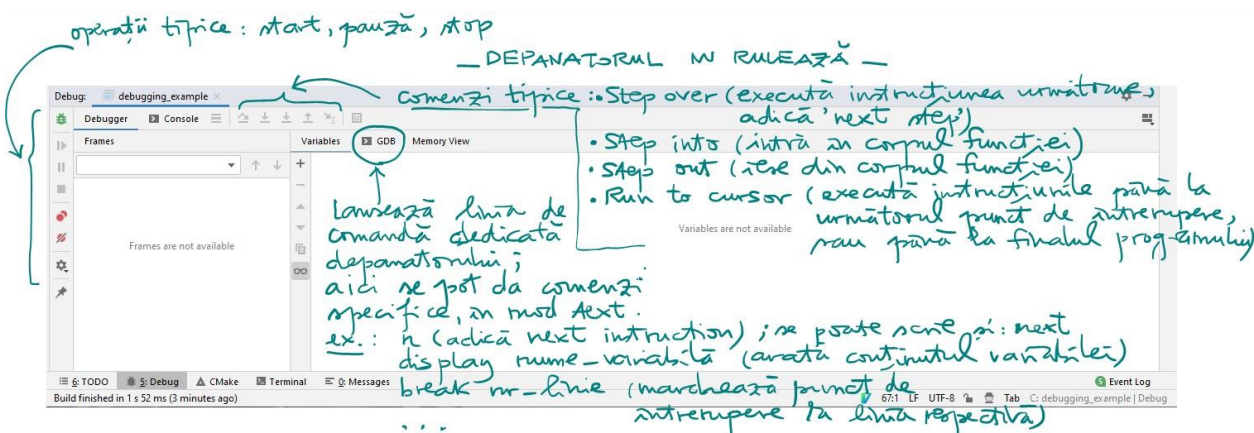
operații tipice: start, pauză, stop

— DEPANATORUL NU RULEAZĂ —

Debug: debugging_example ×

Debugger Console

comenzi tipice: • Step over (execută instrucțiunea următoare, adică 'next step')
• Step into (intră în corpul funcției)
• Step out (iese din corpul funcției)
• Run to cursor (execută instrucțiunile până la următorul punct de întrerupere, sau până la finalul programului)

Frames

Variables GDB Memory View

Lansează linia de comandă dedicată depanatorului; aici se pot da comenzi specifice, în mod text.

Frames are not available

Variables are not available

ex.: n (adică next instruction); se poate scrie și: next
display nume_variabilă (arată conținutul variabilei)
break nr_linie (marchează punct de întrerupere la linia respectivă)
...

6: TODO 5: Debug CMake Terminal 0: Messages Event Log
Build finished in 1 s 52 ms (3 minutes ago) 67:1 LF UTF-8 Tab C: debugging_example | Debug